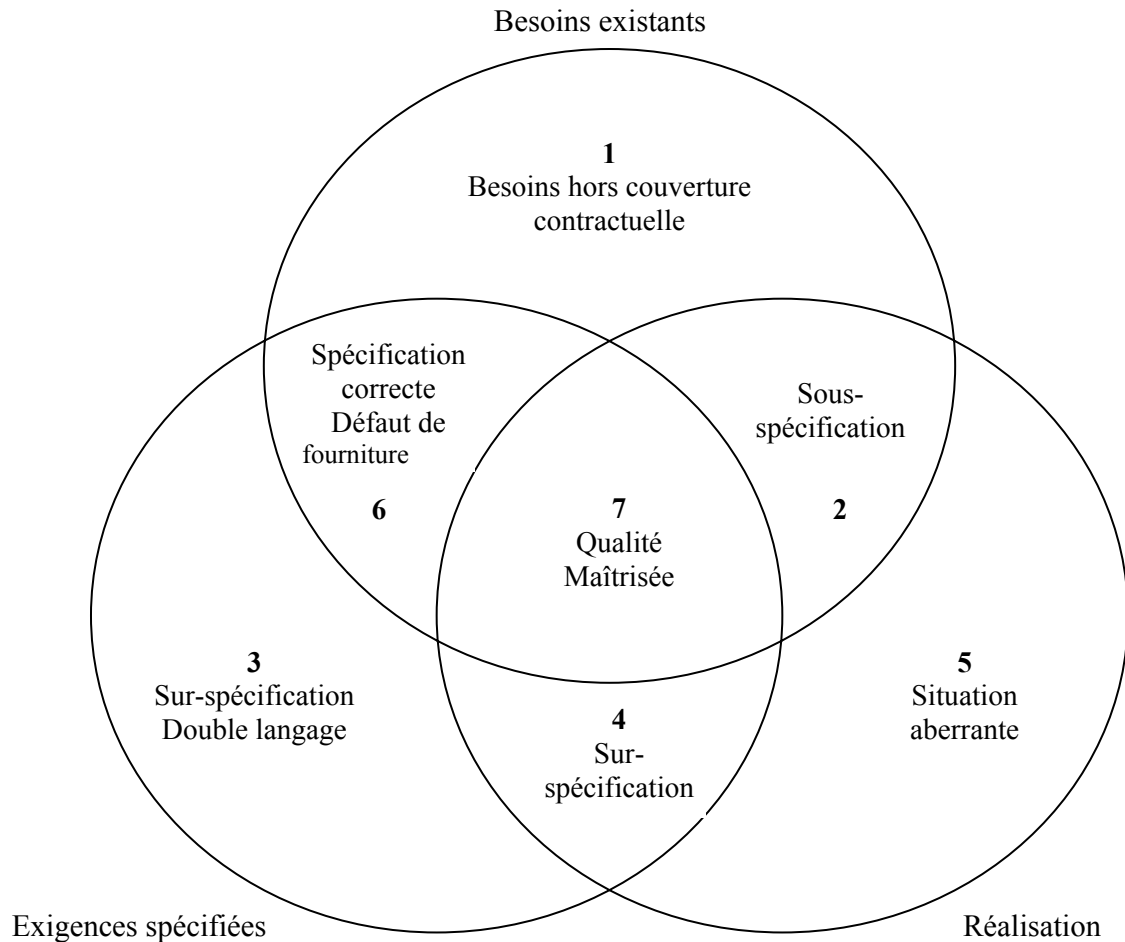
Besoins existants

1
Besoins hors couverture contractuelle

Spécification correcte
Défaut de fourniture

6

Sous-spécification

2

7
Qualité
Maîtrisée

3
Sur-spécification
Double langage

4
Sur-spécification

5
Situation aberrante

Exigences spécifiées

Réalisation